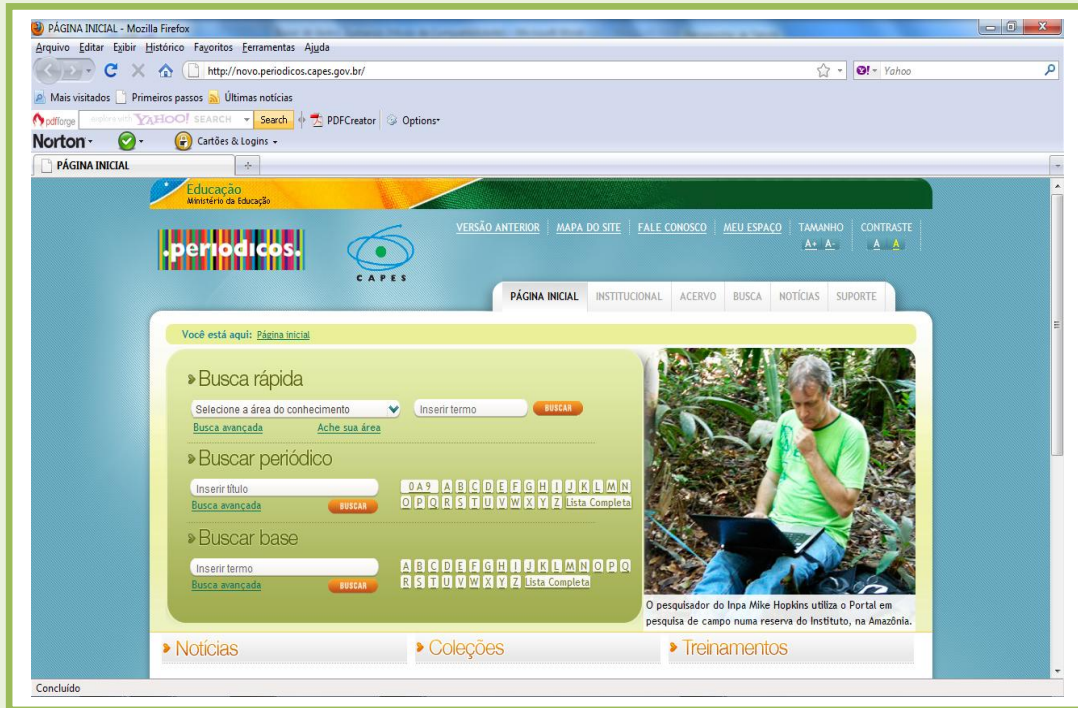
PÁGINA INICIAL - Mozilla Firefox

Arquivo Editar Exibir Histórico Favoritos Ferramentas Ajuda

http://novo.periodicos.capes.gov.br/

Yahoo

Mais visitados Primeiros passos Últimas notícias

pdfforge YAHOO! SEARCH Search PDFCreator Options

Norton Cartões & Logins

PÁGINA INICIAL

Educação
Ministério da Educação

.periodicos.

CAPES

VERSÃO ANTERIOR | MAPA DO SITE | FALE CONOSCO | MEU ESPAÇO | TAMANHO A+ A- | CONTRASTE A A

PÁGINA INICIAL | INSTITUCIONAL | ACERVO | BUSCA | NOTÍCIAS | SUPORTE

Você está aqui: Página inicial

Busca rápida

Selecione a área do conhecimento

Inserir termo

BUSCAR

Busca avançada

Ache sua área

Buscar periódico

Inserir título

Busca avançada

BUSCAR

0 A 9 A B C D E F G H I J K L M N O P Q R S T U V W X Y Z Lista Completa

Buscar base

Inserir termo

Busca avançada

BUSCAR

A B C D E F G H I J K L M N O P Q R S T U V W X Y Z Lista Completa

O pesquisador do Inpa Mike Hopkins utiliza o Portal em pesquisa de campo numa reserva do Instituto, na Amazônia.

Notícias

Coleções

Treinamentos

Concluído